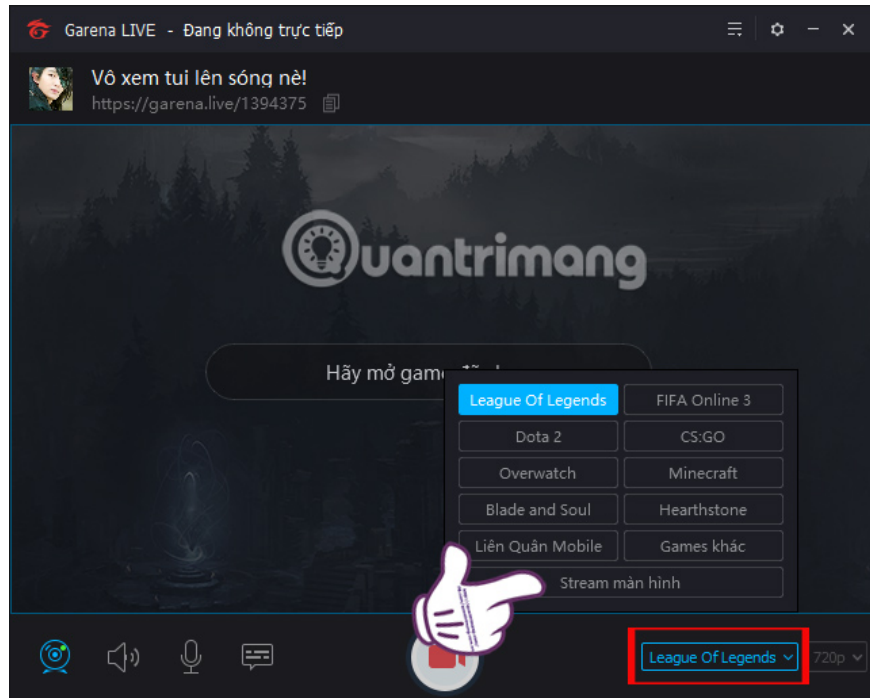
Garena LIVE - Đang không trực tiếp

Vô xem tui lên sóng nè!
https://garena.live/1394375

Quantrimang

Hãy mở game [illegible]

League Of Legends
FIFA Online 3
Dota 2
CS:GO
Overwatch
Minecraft
Blade and Soul
Hearthstone
Liên Quân Mobile
Games khác
Stream màn hình

League Of Legends
720p